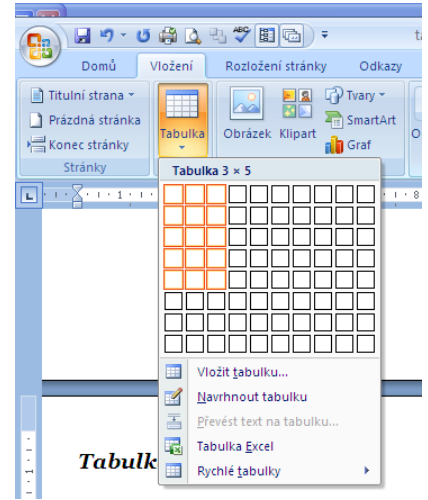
Domů
Vložení
Rozložení stránky
Odkazy
Titulní strana
Prázdná stránka
Konec stránky
Stránky
Tabulka
Obrázek
Klipart
Tvary
SmartArt
Graf
Tabulka 3 × 5
Vložit tabulku...
Navrhnout tabulku
Převést text na tabulku...
Tabulka Excel
Rychlé tabulky
Tabulk